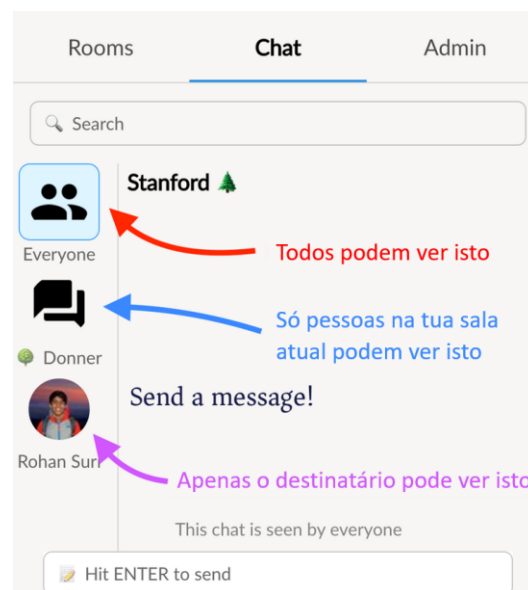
Rooms
Chat
Admin

Search

Everyone

Donner

Rohan Suri

Stanford 🌲

Todos podem ver isto

Só pessoas na tua sala atual podem ver isto

Send a message!

Apenas o destinatário pode ver isto

This chat is seen by everyone

Hit ENTER to send